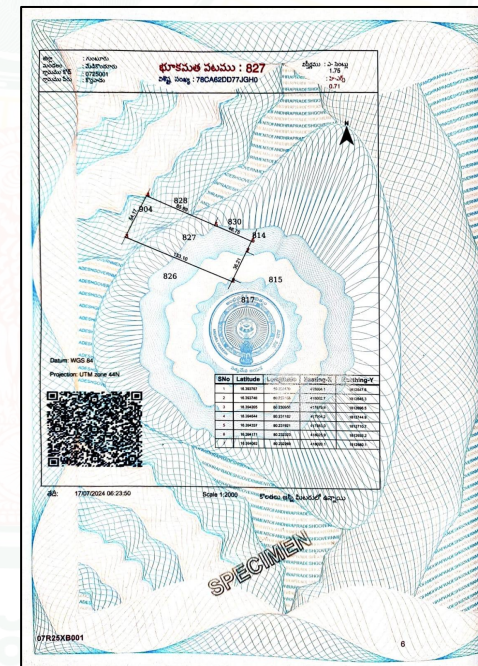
జిల్లా : గుంటూరు
మండలం : మేడికొండూరు
గ్రామము కోడ్ : 0725001
గ్రామము పేరు : కొర్రపాడు

భూకమత పటము : 827
పాస్ బుక్ సంఖ్య : 78CA62DD77JGH0

విస్తీర్ణం : ఎ- సెంట్లు 1.76
: హె-ఆర్స్ 0.71

828
804
830
827
814
826
815
817

54.11
86.80
48.10
133.10
30.71

Datum: WGS 84
Projection: UTM zone 44N

| SNo | Latitude | Longitude | Easting-X | Northing-Y |
|---|---|---|---|---|
| 1 | 16.383763 | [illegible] | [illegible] | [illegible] |
| 2 | 16.383746 | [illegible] | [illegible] | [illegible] |
| 3 | 16.384005 | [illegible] | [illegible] | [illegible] |
| 4 | 16.384044 | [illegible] | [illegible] | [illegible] |
| 5 | 16.384357 | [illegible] | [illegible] | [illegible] |
| 6 | 16.384171 | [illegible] | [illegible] | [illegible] |
| 7 | 16.384093 | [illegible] | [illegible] | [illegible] |

తేదీ: 17/07/2024 06:23:50
Scale 1:2000
కొలతలు మీటర్లు నందు ఇవ్వబడినవి

SPECIMEN

07R25XB001
6